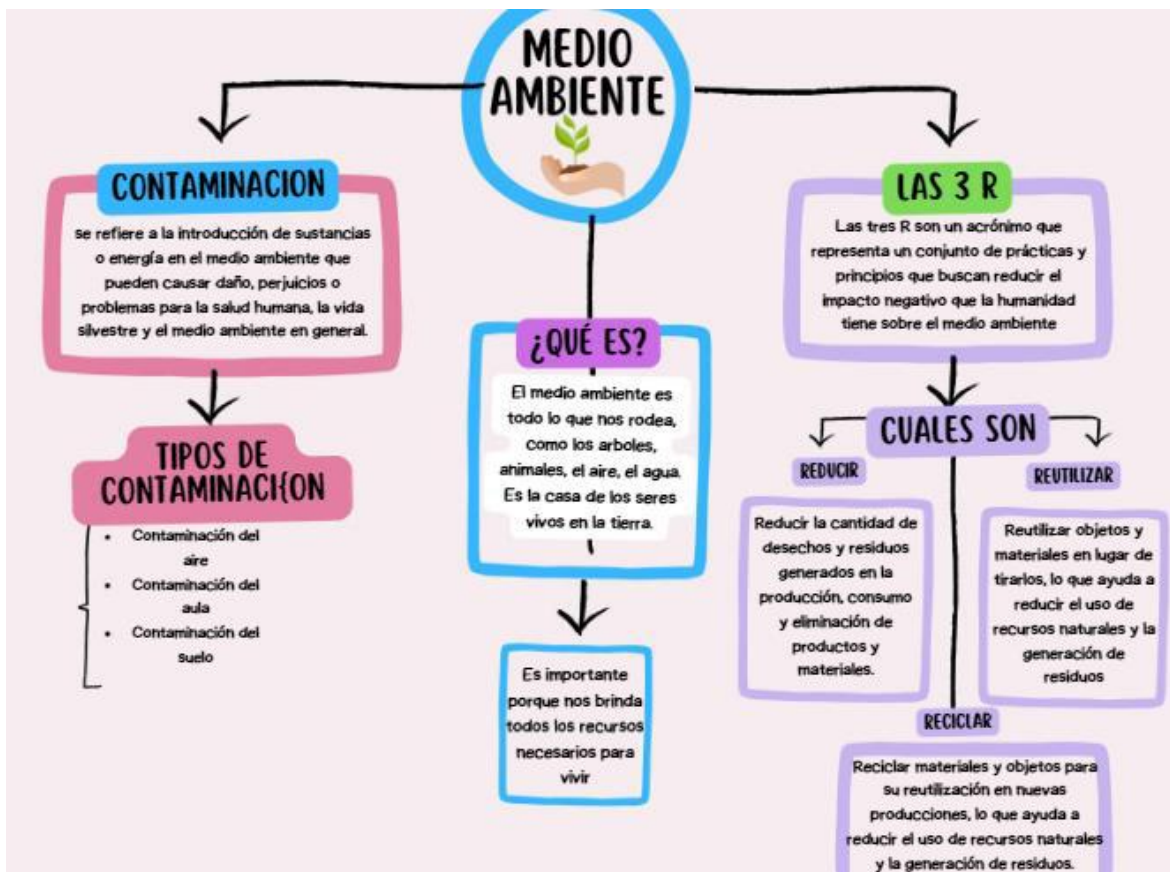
MEDIO AMBIENTE

CONTAMINACION

se refiere a la introducción de sustancias o energía en el medio ambiente que pueden causar daño, perjuicios o problemas para la salud humana, la vida silvestre y el medio ambiente en general.

TIPOS DE CONTAMINACI{ON

- Contaminación del aire
- Contaminación del aula
- Contaminación del suelo

¿QUÉ ES?

El medio ambiente es todo lo que nos rodea, como los arboles, animales, el aire, el agua. Es la casa de los seres vivos en la tierra.

Es importante porque nos brinda todos los recursos necesarios para vivir

LAS 3 R

Las tres R son un acrónimo que representa un conjunto de prácticas y principios que buscan reducir el impacto negativo que la humanidad tiene sobre el medio ambiente

CUALES SON

REDUCIR

Reducir la cantidad de desechos y residuos generados en la producción, consumo y eliminación de productos y materiales.

REUTILIZAR

Reutilizar objetos y materiales en lugar de tirarlos, lo que ayuda a reducir el uso de recursos naturales y la generación de residuos

RECICLAR

Reciclar materiales y objetos para su reutilización en nuevas producciones, lo que ayuda a reducir el uso de recursos naturales y la generación de residuos.